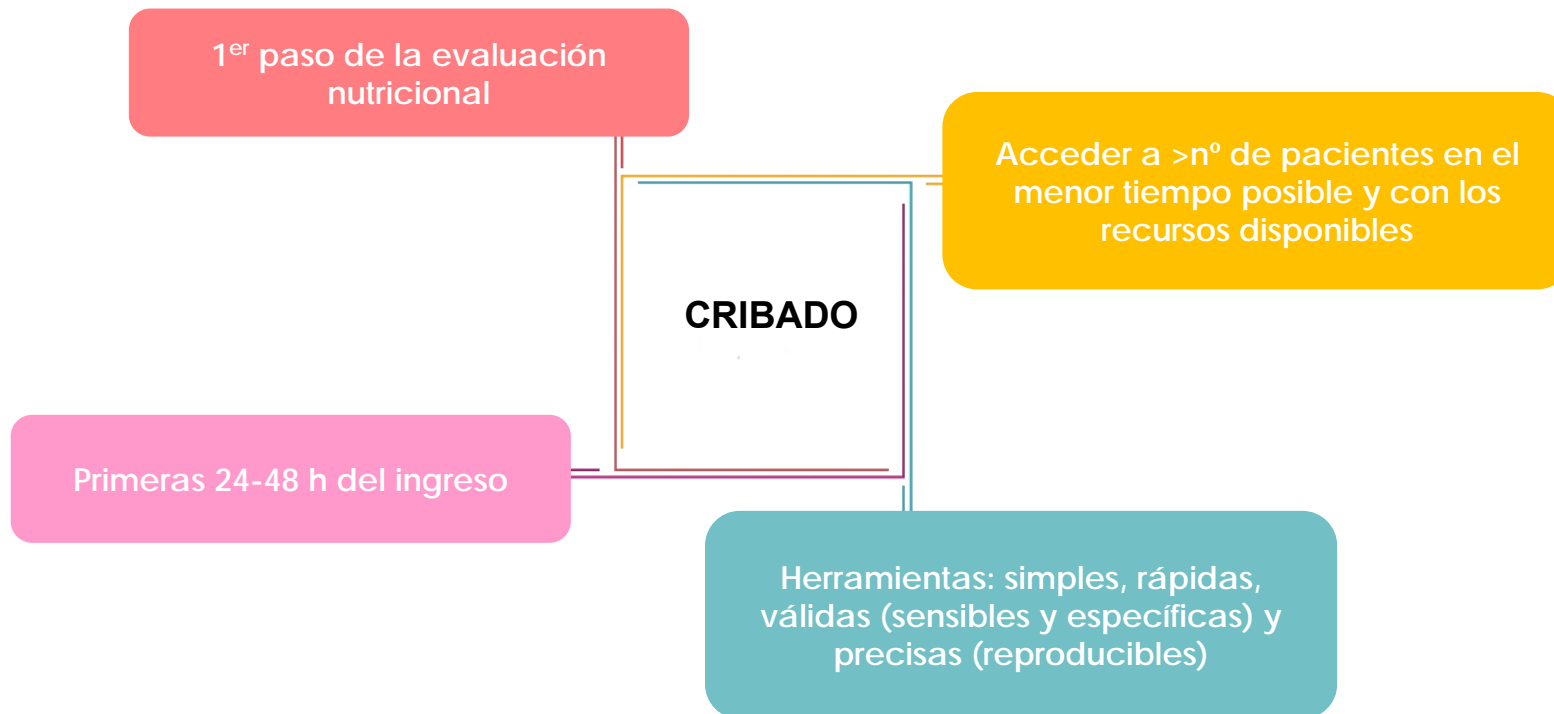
1$^{er}$ paso de la evaluación nutricional

Acceder a >nº de pacientes en el menor tiempo posible y con los recursos disponibles

CRIBADO

Primeras 24-48 h del ingreso

Herramientas: simples, rápidas, válidas (sensibles y específicas) y precisas (reproducibles)